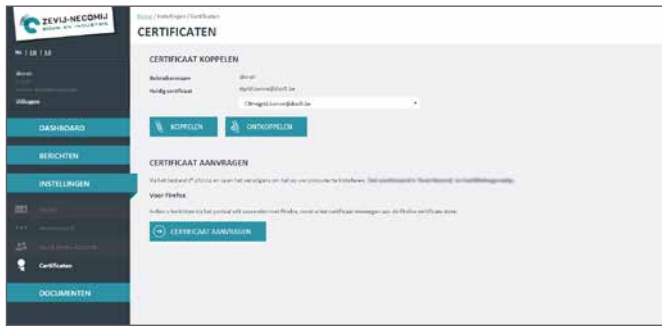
ZEVIJ-NECOMIJ

NL | EN | FR

Uitloggen

DASHBOARD

BERICHTEN

INSTELLINGEN

Certificaten

DOCUMENTEN

Home / Instellingen / Certificaten

CERTIFICATEN

CERTIFICAAT KOPPELEN

Gebruikersnaam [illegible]

Huidig certificaat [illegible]

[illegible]

KOPPELEN

ONTKOPPELEN

CERTIFICAAT AANVRAGEN

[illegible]

Voor Firefox

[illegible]

CERTIFICAAT AANVRAGEN